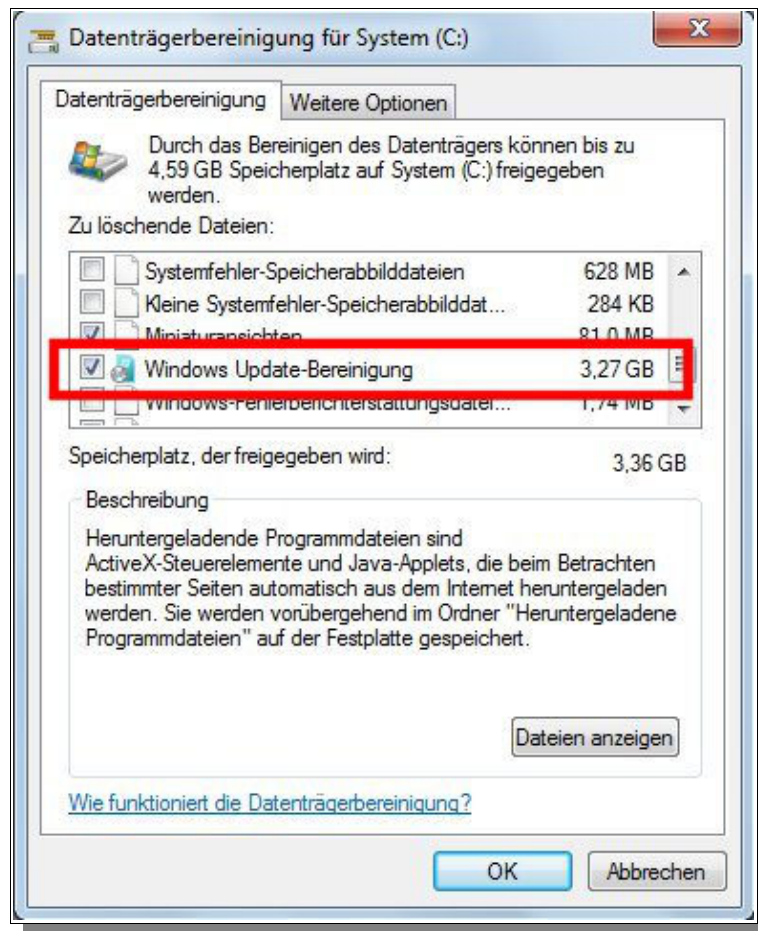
Datenträgerbereinigung für System (C:)

Datenträgerbereinigung | Weitere Optionen

Durch das Bereinigen des Datenträgers können bis zu 4,59 GB Speicherplatz auf System (C:) freigegeben werden.

Zu löschende Dateien:

| | | |
|---|---|---|
| ☐ | Systemfehler-Speicherabbilddateien | 628 MB |
| ☐ | Kleine Systemfehler-Speicherabbilddat... | 284 KB |
| ☑ | Miniaturansichten | 81,0 MB |
| ☑ | Windows Update-Bereinigung | 3,27 GB |
| ☐ | Windows-Fehlerberichterstattungsdatei... | 1,74 MB |

Speicherplatz, der freigegeben wird: 3,36 GB

Beschreibung

Heruntergeladende Programmdateien sind ActiveX-Steuerelemente und Java-Applets, die beim Betrachten bestimmter Seiten automatisch aus dem Internet heruntergeladen werden. Sie werden vorübergehend im Ordner "Heruntergeladene Programmdateien" auf der Festplatte gespeichert.

Dateien anzeigen

Wie funktioniert die Datenträgerbereinigung?

OK Abbrechen